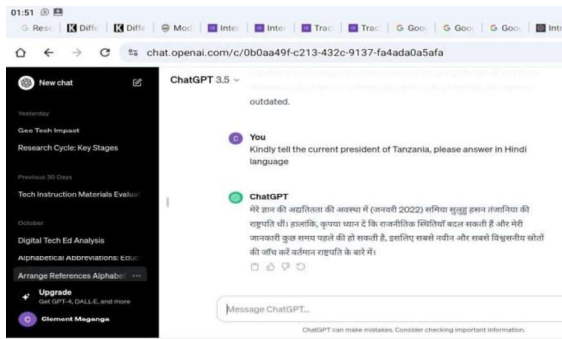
01:51

Rese | Diffe | Diffe | Mod | Inter | Inter | Trac | Trac | Goo | Goo | Goo | Intr

chat.openai.com/c/0b0aa49f-c213-432c-9137-fa4ada0a5afa

New chat

Yesterday

Geo Tech Impact

Research Cycle: Key Stages

Previous 30 Days

Tech Instruction Materials Evalua

October

Digital Tech Ed Analysis

Alphabetical Abbreviations: Educ

Arrange References Alphabe

Upgrade
Get GPT-4, DALL·E, and more

Clement Maganga

ChatGPT 3.5

outdated.

You
Kindly tell the current president of Tanzania, please answer in Hindi language

ChatGPT
मेरे ज्ञान की अद्यतितता की अवस्था में (जनवरी 2022) समिया सुलुहु हसन तंजानिया की राष्ट्रपति थीं। हालांकि, कृपया ध्यान दें कि राजनीतिक स्थितियाँ बदल सकती हैं और मेरी जानकारी कुछ समय पहले की हो सकती है, इसलिए सबसे नवीन और सबसे विश्वसनीय स्रोतों की जाँच करें वर्तमान राष्ट्रपति के बारे में।

Message ChatGPT...

ChatGPT can make mistakes. Consider checking important information.